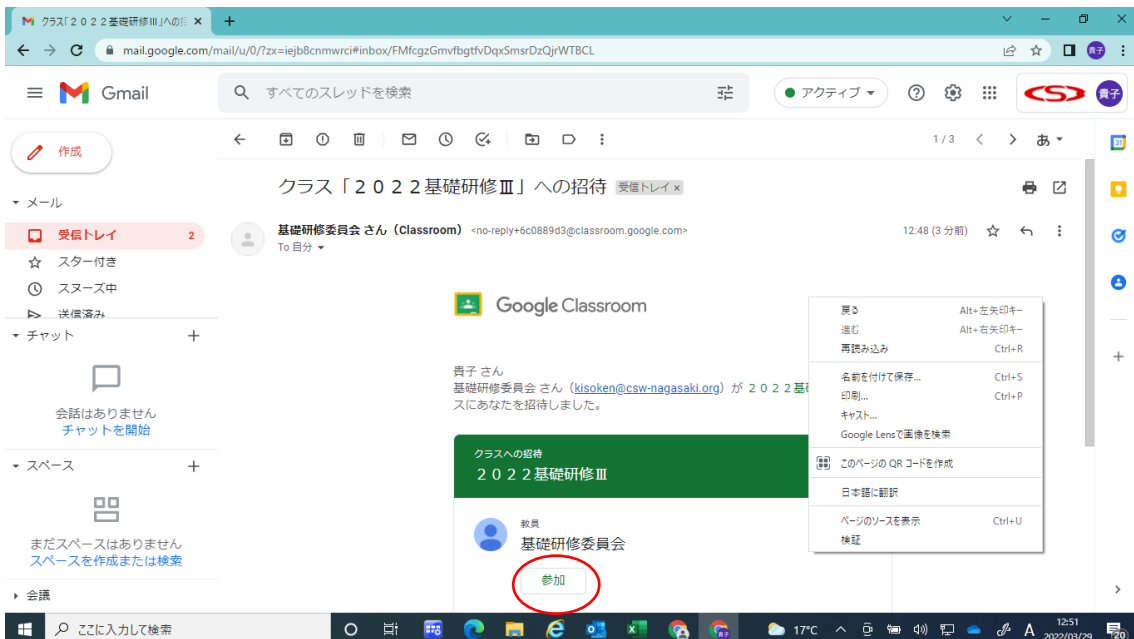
クラス「２０２２基礎研修Ⅲ」への招
mail.google.com/mail/u/0/?zx=iejb8cnmwrci#inbox/FMfcgzGmvfbgtfvDqxSmsrDzQjrWTBCL

Gmail
すべてのスレッドを検索
アクティブ
貴子

作成
メール
受信トレイ 2
スター付き
スヌーズ中
送信済み
チャット
会話はありません
チャットを開始
スペース
まだスペースはありません
スペースを作成または検索
会議

1 / 3 あ

クラス「２０２２基礎研修Ⅲ」への招待 受信トレイ ×

基礎研修委員会 さん（Classroom） <no-reply+6c0889d3@classroom.google.com>
To 自分
12:48 (3 分前)

Google Classroom

貴子 さん
基礎研修委員会 さん（kisoken@csw-nagasaki.org）が ２０２２基
スにあなたを招待しました。

クラスへの招待
２０２２基礎研修Ⅲ

教員
基礎研修委員会
参加

戻る Alt+左矢印キー
進む Alt+右矢印キー
再読み込み Ctrl+R
名前を付けて保存... Ctrl+S
印刷... Ctrl+P
キャスト...
Google Lensで画像を検索
このページの QR コードを作成
日本語に翻訳
ページのソースを表示 Ctrl+U
検証

ここに入力して検索
17°C
A
12:51
2022/03/29
20